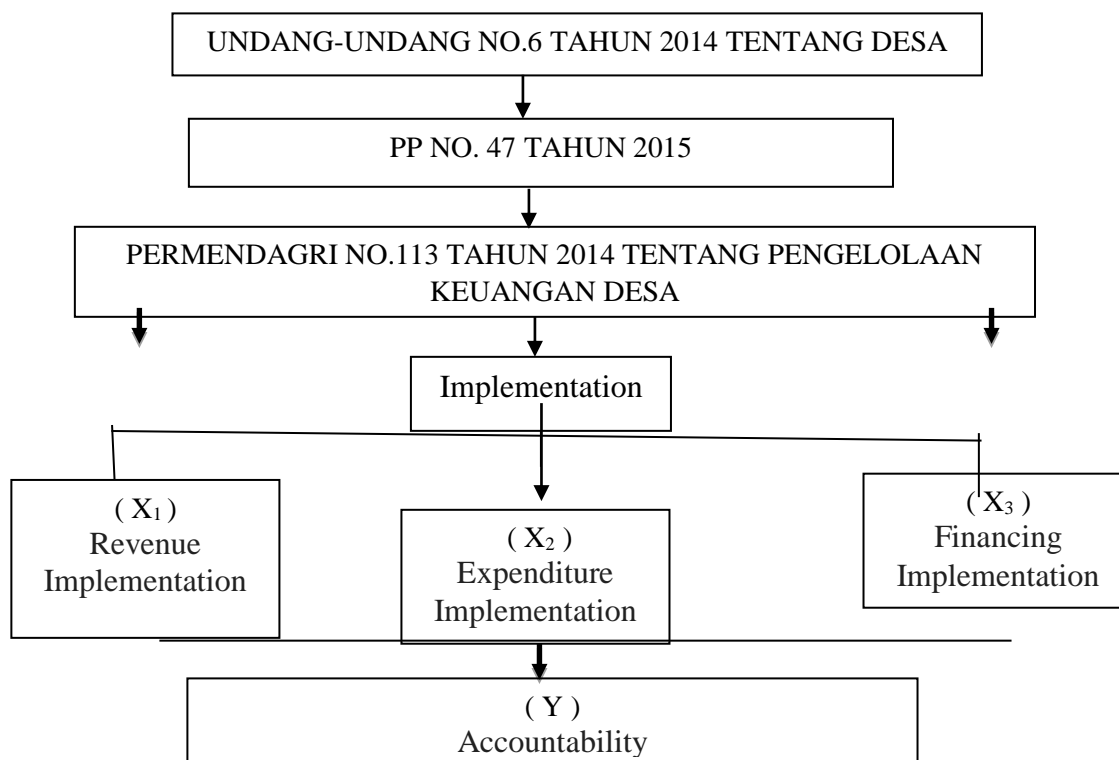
UNDANG-UNDANG NO.6 TAHUN 2014 TENTANG DESA

PP NO. 47 TAHUN 2015

PERMENDAGRI NO.113 TAHUN 2014 TENTANG PENGELOLAAN KEUANGAN DESA

Implementation

( $X_1$ )
Revenue Implementation

( $X_2$ )
Expenditure Implementation

( $X_3$ )
Financing Implementation

( Y )
Accountability